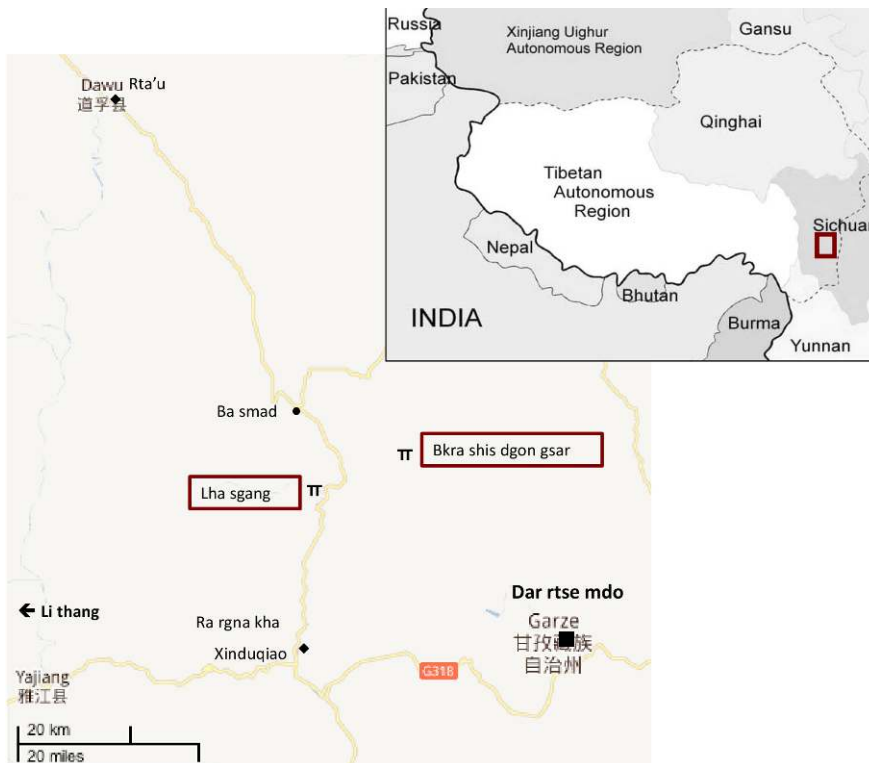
Russia
Xinjiang Uighur Autonomous Region
Gansu
Pakistan
Qinghai
Tibetan Autonomous Region
Sichuan
Nepal
Bhutan
INDIA
Burma
Yunnan

Dawu Rta'u
道孚县
Ba smad
Bkra shis dgon gsar
Lha sgang
Li thang
Ra rgna kha
Xinduqiao
Dar rtse mdo
Garze
甘孜藏族
自治州
G318
Yajiang
雅江县
20 km
20 miles